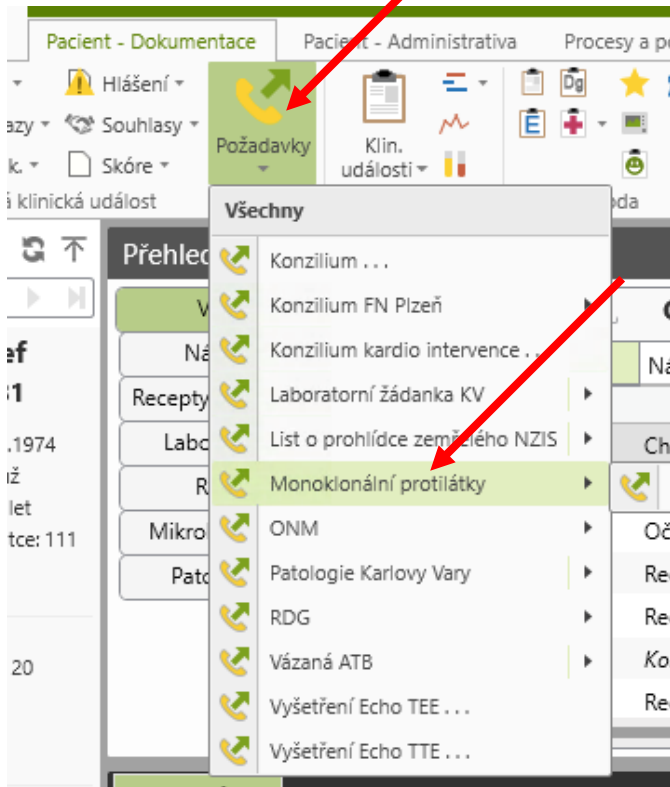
Pacient - Dokumentace
Pacient - Administrativa
Procesy a p

Hlášení
azy
Souhlasy
k.
Skóre
á klinická událost

Požadavky

Klin. události

Dg

oda

Přehled

Všechny

Konzilium . . .
Konzilium FN Plzeň
Konzilium kardio intervence . . .
Laboratorní žádanka KV
List o prohlídce zem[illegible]ého NZIS
Monoklonální protilátky
ONM
Patologie Karlovy Vary
RDG
Vázaná ATB
Vyšetření Echo TEE . . .
Vyšetření Echo TTE . . .

ef
31
.1974
už
let
tce: 111
20

V
Ná
Recepty
Labo
R
Mikro
Pato

C
Ná
Ch
Oč
Re
Re
Ko
Re